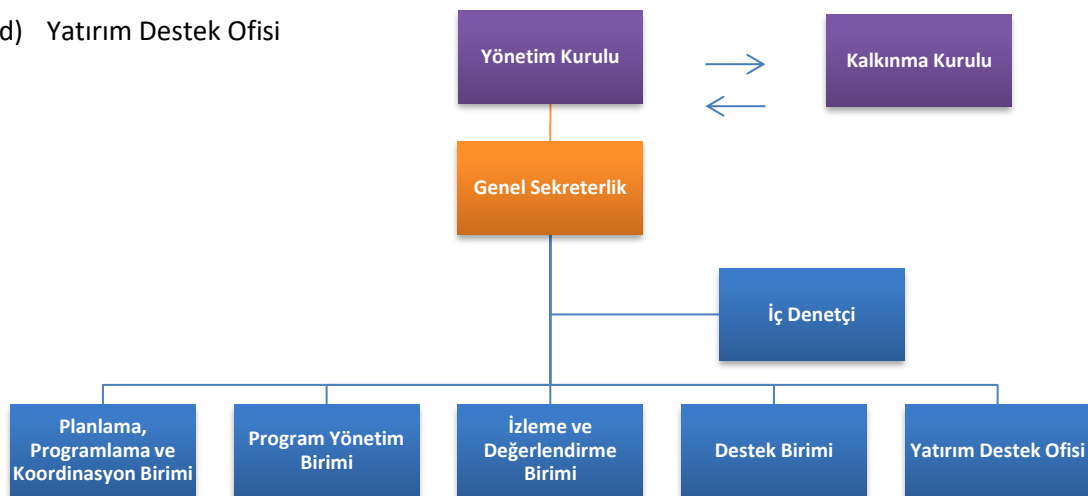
d) Yatırım Destek Ofisi

Yönetim Kurulu

Kalkınma Kurulu

Genel Sekreterlik

İç Denetçi

Planlama, Programlama ve Koordinasyon Birimi

Program Yönetim Birimi

İzleme ve Değerlendirme Birimi

Destek Birimi

Yatırım Destek Ofisi